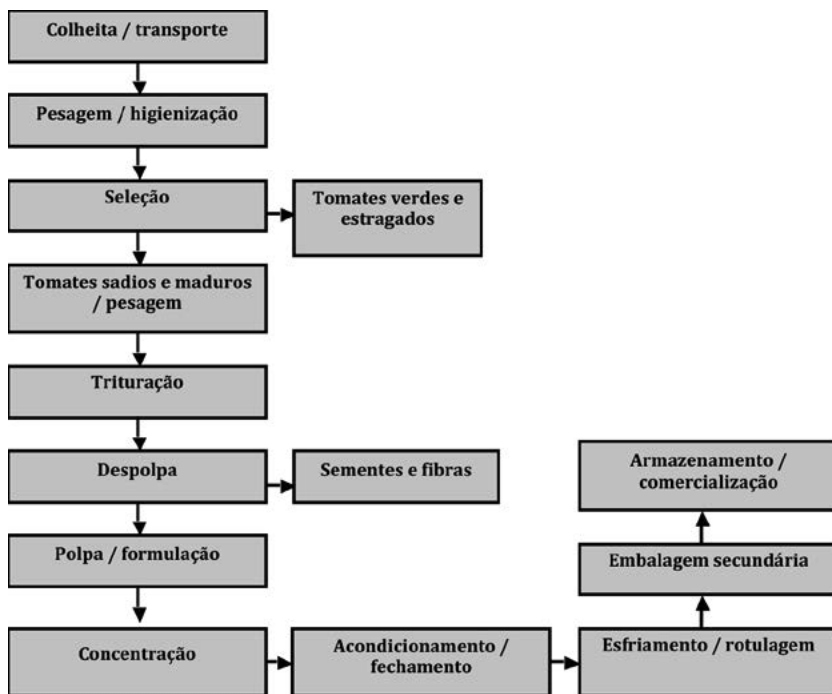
Colheita / transporte

Pesagem / higienização

Seleção

Tomates verdes e estragados

Tomates sadios e maduros / pesagem

Trituração

Despolpa

Sementes e fibras

Polpa / formulação

Concentração

Acondicionamento / fechamento

Esfriamento / rotulagem

Embalagem secundária

Armazenamento / comercialização